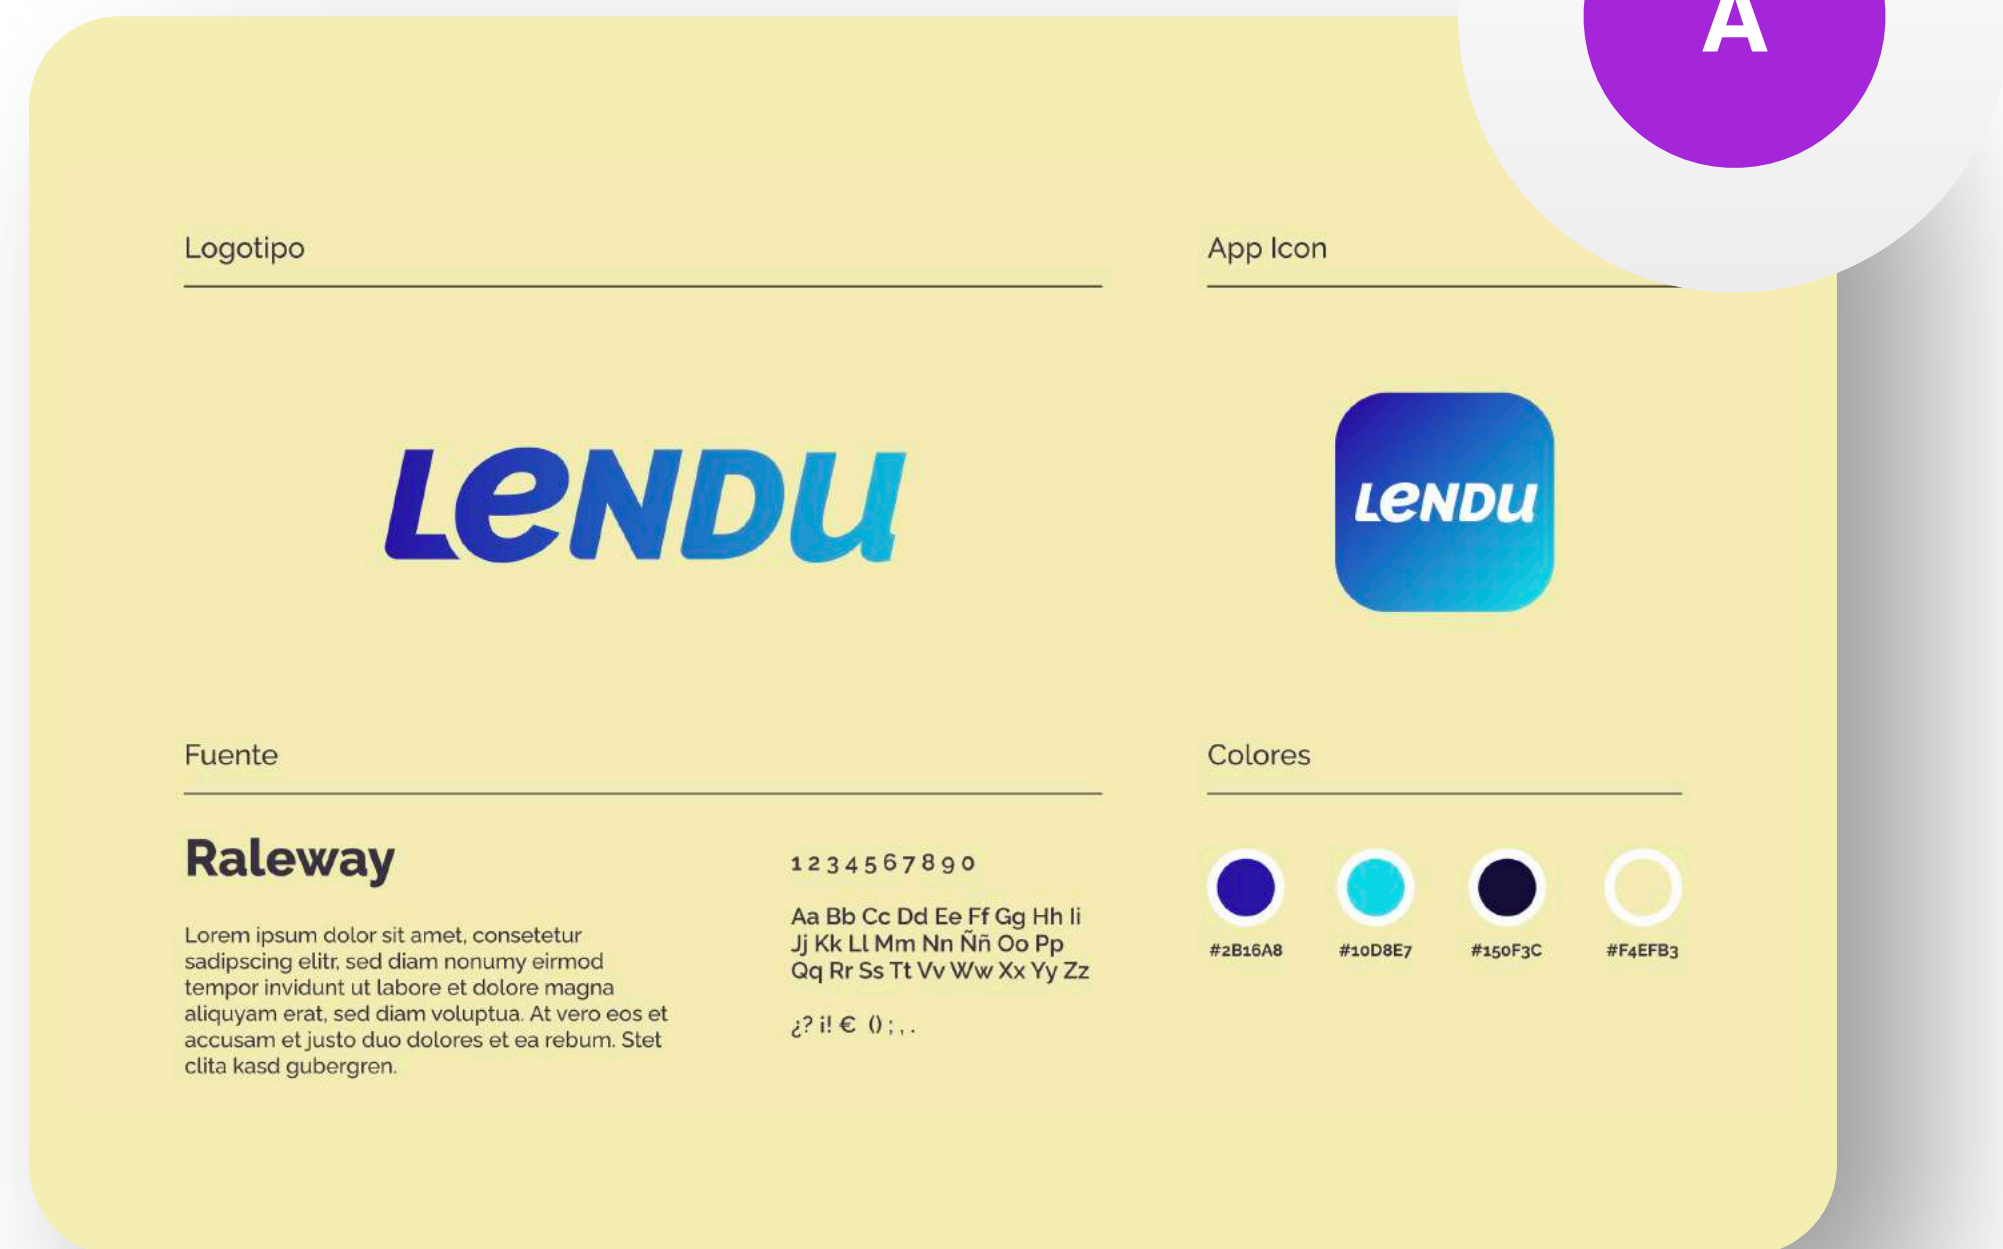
A

Logotipo

LeNDU

App Icon

LeNDU

Fuente

Raleway

Lorem ipsum dolor sit amet, consetetur sadipscing elitr, sed diam nonumy eirmod tempor invidunt ut labore et dolore magna aliquyam erat, sed diam voluptua. At vero eos et accusam et justo duo dolores et ea rebum. Stet clita kasd gubergren.

1 2 3 4 5 6 7 8 9 0

Aa Bb Cc Dd Ee Ff Gg Hh Ii Jj Kk Ll Mm Nn Ññ Oo Pp Qq Rr Ss Tt Vv Ww Xx Yy Zz

¿? ¡! € () ; , .

Colores

#2B16A8 #10D8E7 #150F3C #F4EFB3